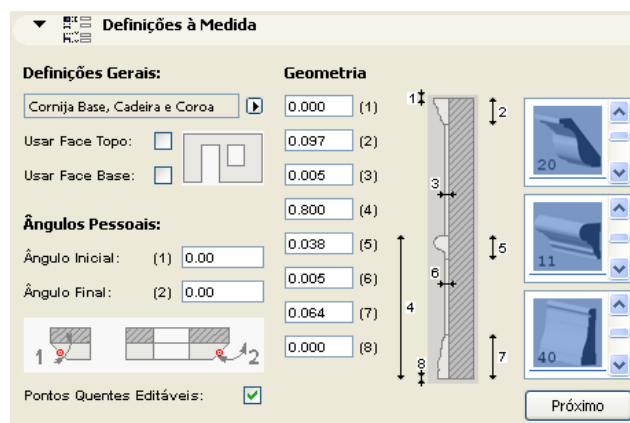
Definições à Medida

Definições Gerais:

Cornija Base, Cadeira e Coroa

Usar Face Topo:

Usar Face Base:

Ângulos Pessoais:

Ângulo Inicial: (1) 0.00

Ângulo Final: (2) 0.00

1 2

Pontos Quentes Editáveis:

Geometria

0.000 (1)
0.097 (2)
0.005 (3)
0.800 (4)
0.038 (5)
0.005 (6)
0.064 (7)
0.000 (8)

1 2 3 5 6 4 8 7

20
11
40

Próximo